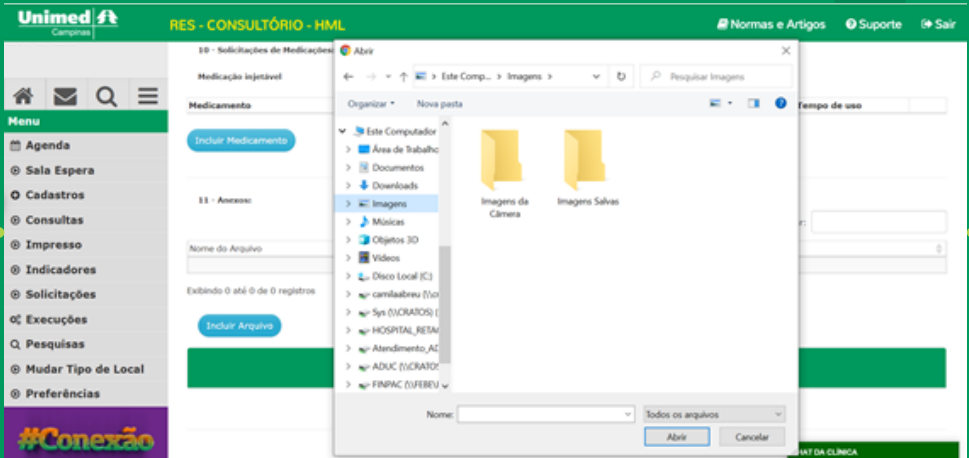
Unimed Campinas

RES - CONSULTÓRIO - HML

Normas e Artigos  Suporte  Sair

Menu
Agenda
Sala Espera
Cadastros
Consultas
Impresso
Indicadores
Solicitações
Execuções
Pesquisas
Mudar Tipo de Local
Preferências

#Conexão

10 - Solicitações de Medicações

Medicação injetável

| Medicamento | Tempo de uso |
|---|---|

Incluir Medicamento

11 - Anexos:

Nome do Arquivo

Exibindo 0 até 0 de 0 registros

Incluir Arquivo

HAT DA CLÍNICA

Abrir

Este Comp... > Imagens >

Pesquisar Imagens

Organizar ▾   Nova pasta

Este Computador
Área de Trabalho
Documentos
Downloads
Imagens
Músicas
Objetos 3D
Vídeos
Disco Local (C:)
camilaabreu (\\c
Sys (\\CRATOS) (
HOSPITAL_RETAG
Atendimento_AD
ADUC (\\CRATOS
FINPAC (\\FEBE\

Imagens da Câmera
Imagens Salvas

Nome:
Todos os arquivos
Abrir
Cancelar